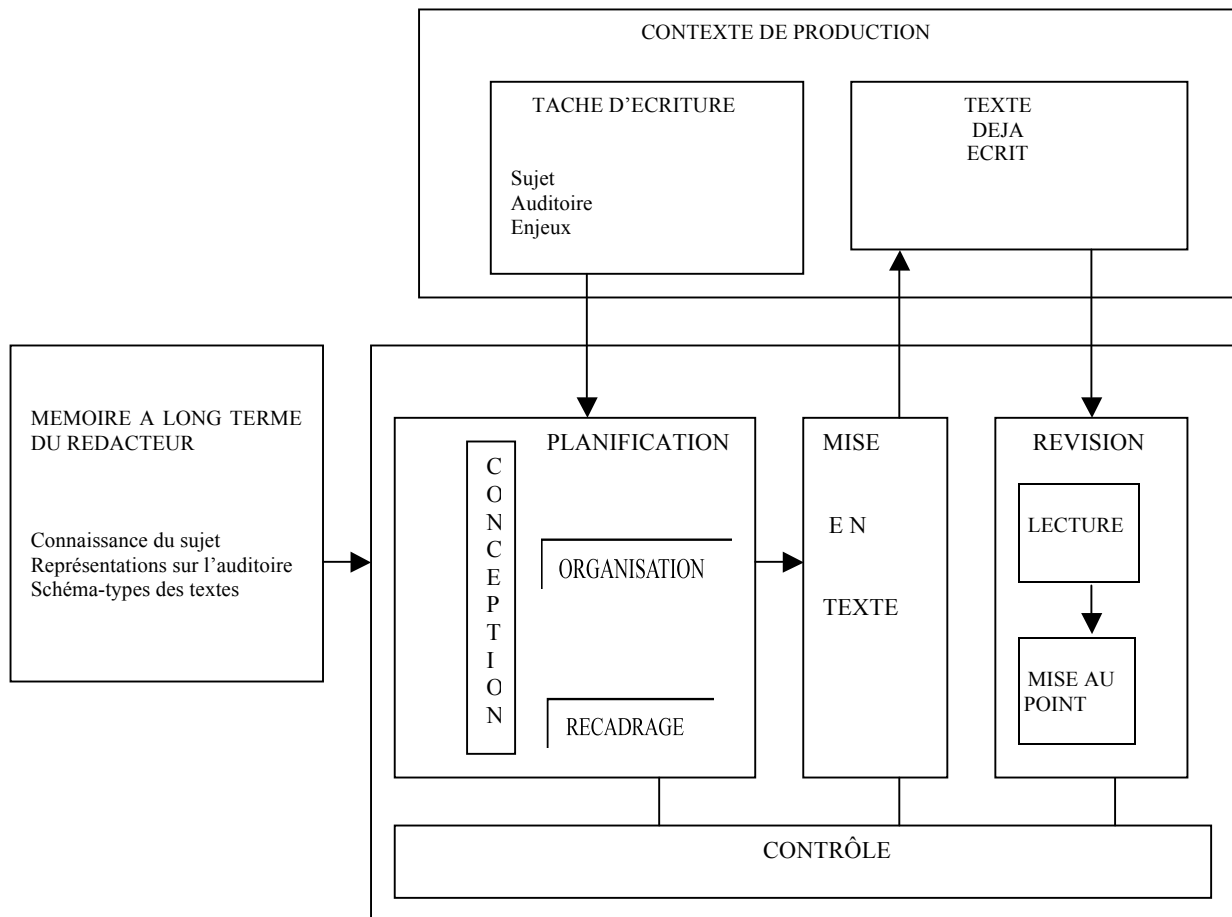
CONTEXTE DE PRODUCTION

TACHE D'ECRITURE

Sujet
Auditoire
Enjeux

TEXTE DEJA ECRIT

MEMOIRE A LONG TERME DU REDACTEUR

Connaissance du sujet
Représentations sur l'auditoire
Schéma-types des textes

PLANIFICATION

CONCEPTION

ORGANISATION

RECADRAGE

MISE EN TEXTE

REVISION

LECTURE

MISE AU POINT

CONTRÔLE